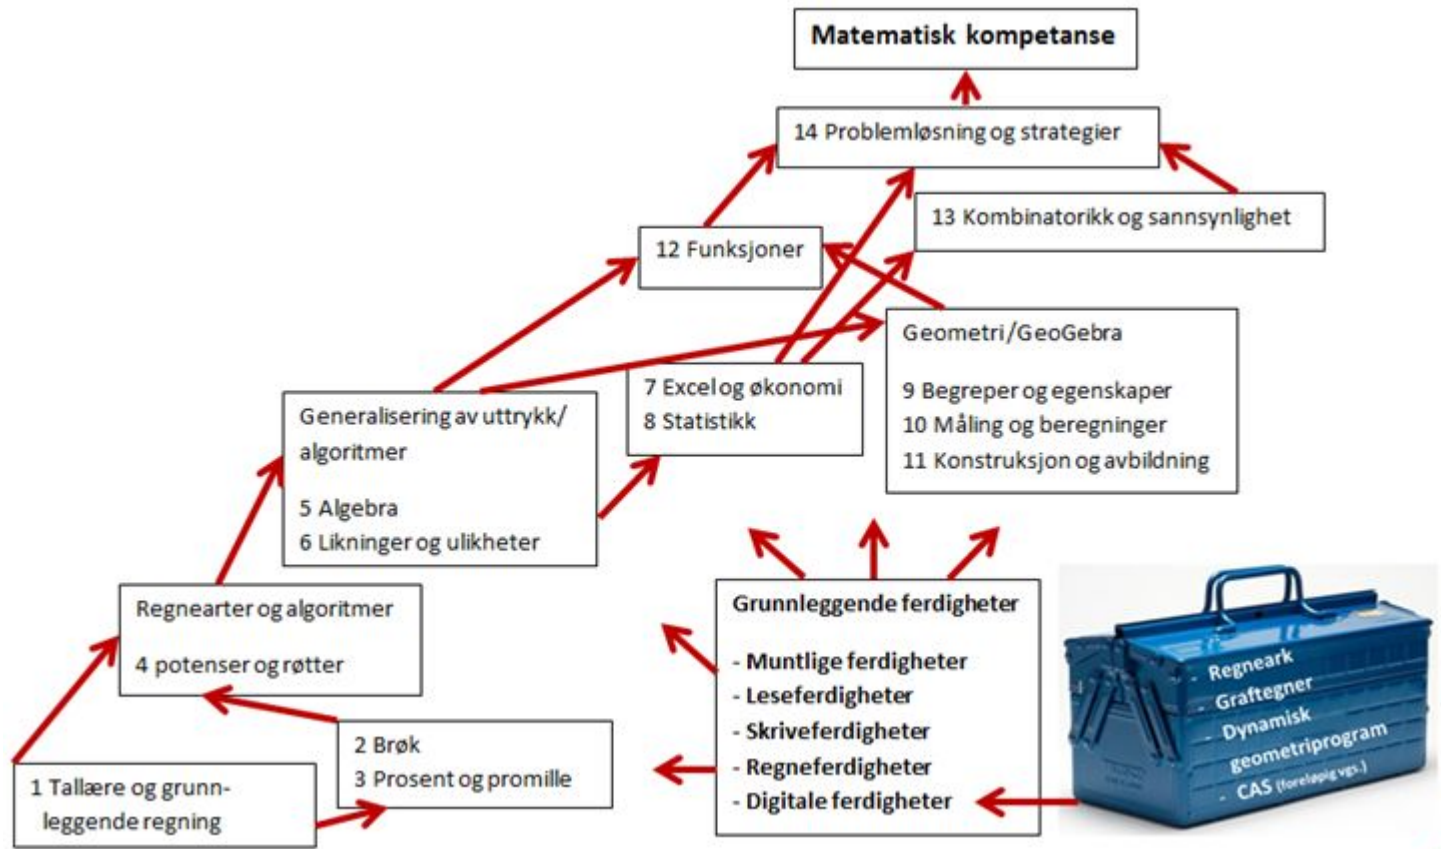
Matematisk kompetanse

14 Problemløsning og strategier

13 Kombinatorikk og sannsynlighet

12 Funksjoner

Geometri/GeoGebra

9 Begreper og egenskaper
10 Måling og beregninger
11 Konstruksjon og avbildning

7 Excel og økonomi
8 Statistikk

Generalisering av uttrykk/ algoritmer

5 Algebra
6 Likninger og ulikheter

Regnearter og algoritmer

4 potenser og røtter

2 Brøk
3 Prosent og promille

1 Tallære og grunnleggende regning

Grunnleggende ferdigheter

- Muntlige ferdigheter
- Leseferdigheter
- Skriveferdigheter
- Regneferdigheter
- Digitale ferdigheter

- Regneark
- Graftegner
- Dynamisk geometriprogram
- CAS (foreløpig vgs.)